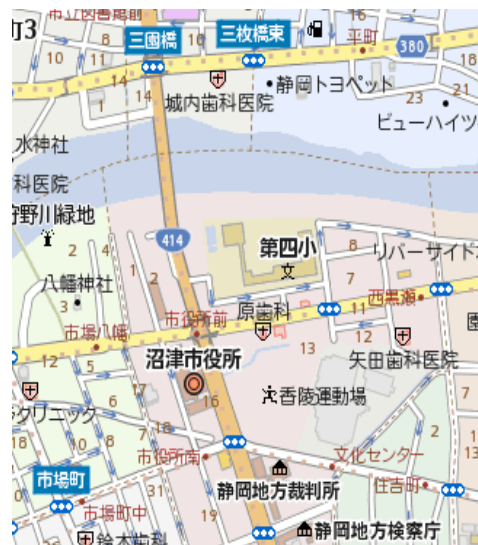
町3
市立図書館前
三園橋
三枚橋東
平町
380
8
10
11
1
9
10
14
静岡トヨペット
23
城内歯科医院
14
ビューハイツ
水神社
科医院
狩野川緑地
414
第四小
2
4
リバーサイド
八幡神社
1
3
7
西黒瀬
8
3
3
市場町
市役所前
原歯科
10
12
12
沼津市役所
5
矢田歯科医院
16
13
香陵運動場
クリニック
6
7
5
2
市役所南
文化センター
2
市場町
17
静岡地方裁判所
住吉町
市場町中
19
鈴木歯科
静岡地方検察庁